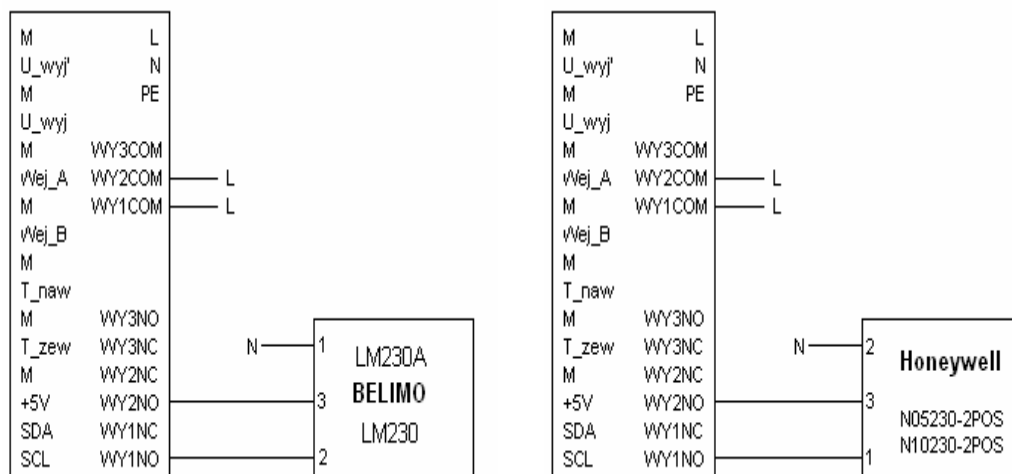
M L
U_wyj' N
M PE
U_wyj
M WY3COM
Wej_A WY2COM L
M WY1COM L
Wej_B
M
T_naw
M WY3NO
T_zew WY3NC
M WY2NC
+5V WY2NO
SDA WY1NC
SCL WY1NO

N 1
3
2
LM230A
BELIMO
LM230

M L
U_wyj' N
M PE
U_wyj
M WY3COM
Wej_A WY2COM L
M WY1COM L
Wej_B
M
T_naw
M WY3NO
T_zew WY3NC
M WY2NC
+5V WY2NO
SDA WY1NC
SCL WY1NO

N 2
3
1
Honeywell
N05230-2POS
N10230-2POS